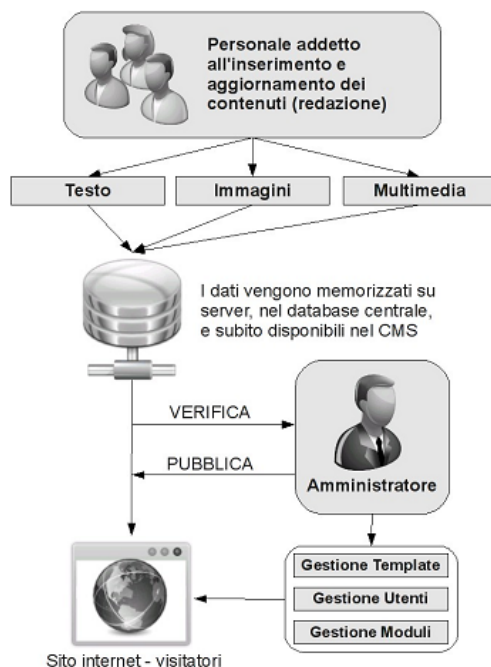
Personale addetto all'inserimento e aggiornamento dei contenuti (redazione)

Testo

Immagini

Multimedia

I dati vengono memorizzati su server, nel database centrale, e subito disponibili nel CMS

VERIFICA

PUBBLICA

Amministratore

Gestione Template

Gestione Utenti

Gestione Moduli

Sito internet - visitatori